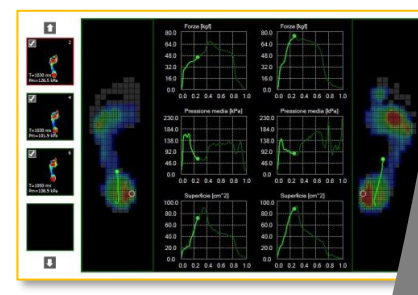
2
T=1030 ms
Pm=126,5 kPa
4
T=1030 ms
Pm=131,9 kPa
6
T=1050 ms
Pm=138,5 kPa

Forza [kgf]
80.0
64.0
48.0
32.0
16.0
0.0
0.0 0.2 0.4 0.6 0.8 1.0

Forza [kgf]
80.0
64.0
48.0
32.0
16.0
0.0
0.0 0.2 0.4 0.6 0.8 1.0

Pressione media [kPa]
230.0
184.0
138.0
92.0
46.0
0.0
0.0 0.2 0.4 0.6 0.8 1.0

Pressione media [kPa]
230.0
184.0
138.0
92.0
46.0
0.0
0.0 0.2 0.4 0.6 0.8 1.0

Superficie [cm^2]
100.0
80.0
60.0
40.0
20.0
0.0
0.0 0.2 0.4 0.6 0.8 1.0

Superficie [cm^2]
100.0
80.0
60.0
40.0
20.0
0.0
0.0 0.2 0.4 0.6 0.8 1.0